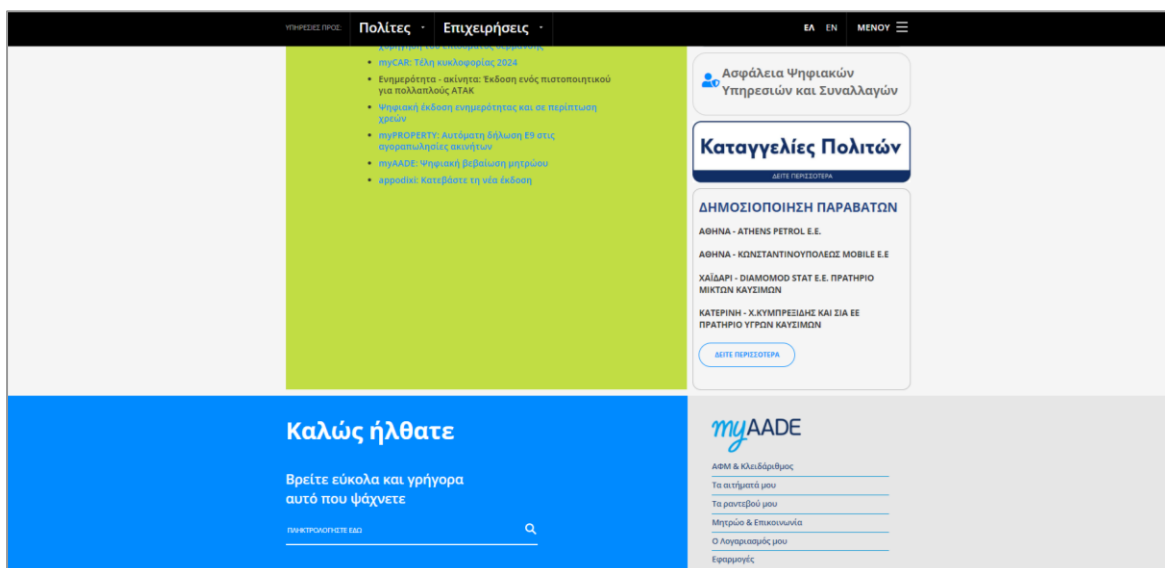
ΥΠΗΡΕΣΙΕΣ ΠΡΟΣ: Πολίτες Επιχειρήσεις ΕΛ EN ΜΕΝΟΥ

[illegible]

- myCAR: Τέλη κυκλοφορίας 2024
- Ενημερότητα - ακίνητα: Έκδοση ενός πιστοποιητικού για πολλαπλούς ΑΤΑΚ
- Ψηφιακή έκδοση ενημερότητας και σε περίπτωση χρεών
- myPROPERTY: Αυτόματη δήλωση Ε9 στις αγοραπωλησίες ακινήτων
- myAADE: Ψηφιακή βεβαίωση μητρώου
- appodixi: Κατεβάστε τη νέα έκδοση

Ασφάλεια Ψηφιακών Υπηρεσιών και Συναλλαγών

Καταγγελίες Πολιτών
ΔΕΙΤΕ ΠΕΡΙΣΣΟΤΕΡΑ

ΔΗΜΟΣΙΟΠΟΙΗΣΗ ΠΑΡΑΒΑΤΩΝ

ΑΘΗΝΑ - ATHENS PETROL Ε.Ε.

ΑΘΗΝΑ - ΚΩΝΣΤΑΝΤΙΝΟΥΠΟΛΕΩΣ MOBILE Ε.Ε

ΧΑΪΔΑΡΙ - DIAMOMOD STAT Ε.Ε. ΠΡΑΤΗΡΙΟ ΜΙΚΤΩΝ ΚΑΥΣΙΜΩΝ

ΚΑΤΕΡΙΝΗ - Χ.ΚΥΜΠΡΕΞΙΔΗΣ ΚΑΙ ΣΙΑ ΕΕ ΠΡΑΤΗΡΙΟ ΥΓΡΩΝ ΚΑΥΣΙΜΩΝ

ΔΕΙΤΕ ΠΕΡΙΣΣΟΤΕΡΑ

Καλώς ήλθατε

Βρείτε εύκολα και γρήγορα αυτό που ψάχνετε

ΠΛΗΚΤΡΟΛΟΓΗΣΤΕ ΕΔΩ

myAADE

ΑΦΜ & Κλειδάριθμος
Τα αιτήματά μου
Τα ραντεβού μου
Μητρώο & Επικοινωνία
Ο Λογαριασμός μου
Εφαρμογές